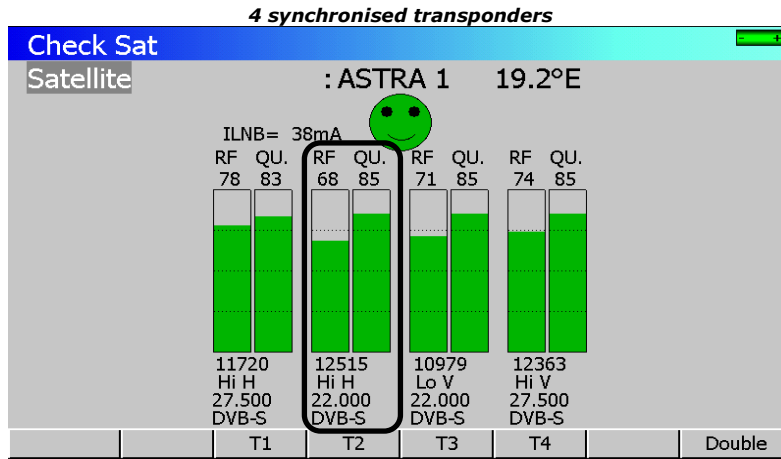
4 synchronised transponders

Check Sat

Satellite : ASTRA 1 19.2°E

ILNB= 38mA

| RF | QU. | RF | QU. | RF | QU. | RF | QU. |
|---|---|---|---|---|---|---|---|
| 78 | 83 | 68 | 85 | 71 | 85 | 74 | 85 |

11720
Hi H
27.500
DVB-S

12515
Hi H
22.000
DVB-S

10979
Lo V
22.000
DVB-S

12363
Hi V
27.500
DVB-S

T1 T2 T3 T4 Double